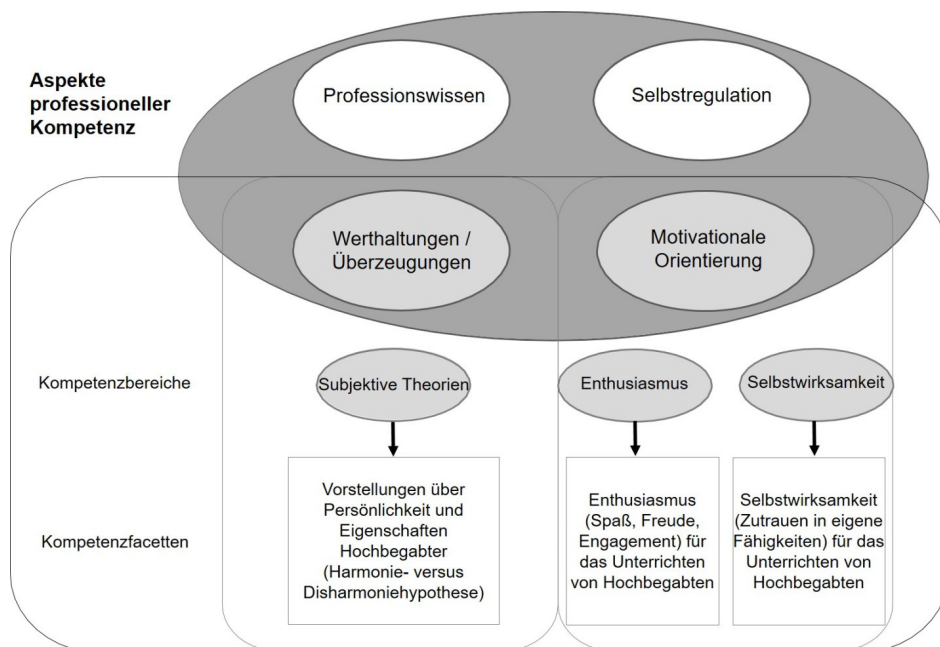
Aspekte professioneller Kompetenz

Professionswissen

Selbstregulation

Werthaltungen / Überzeugungen

Motivationale Orientierung

Kompetenzbereiche

Subjektive Theorien

Enthusiasmus

Selbstwirksamkeit

Kompetenzfacetten

Vorstellungen über Persönlichkeit und Eigenschaften Hochbegabter (Harmonie- versus Disharmoniehypothese)

Enthusiasmus (Spaß, Freude, Engagement) für das Unterrichten von Hochbegabten

Selbstwirksamkeit (Zutrauen in eigene Fähigkeiten) für das Unterrichten von Hochbegabten